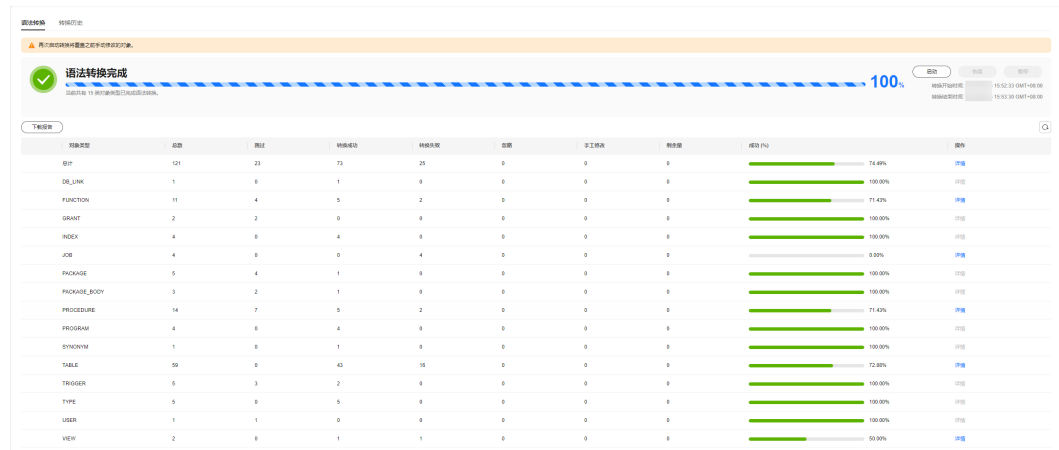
语法转换 转换历史

再次启动转换将覆盖之前手动修改的对象。

语法转换完成

当前共有 15 类对象类型已完成语法转换。

100%

启动 暂停 继续

转换开始时间 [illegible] 15:52:33 GMT+08:00
转换结束时间 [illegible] 15:53:30 GMT+08:00

下载报告

| 对象类型 | 总数 | 跳过 | 转换成功 | 转换失败 | 忽略 | 手工修改 | 剩余量 | 成功 (%) | 操作 |
|---|---|---|---|---|---|---|---|---|---|
| 总计 | 121 | 23 | 73 | 25 | 0 | 0 | 0 | 74.49% | 详情 |
| DB_LINK | 1 | 0 | 1 | 0 | 0 | 0 | 0 | 100.00% | 详情 |
| FUNCTION | 11 | 4 | 5 | 2 | 0 | 0 | 0 | 71.43% | 详情 |
| GRANT | 2 | 2 | 0 | 0 | 0 | 0 | 0 | 100.00% | 详情 |
| INDEX | 4 | 0 | 4 | 0 | 0 | 0 | 0 | 100.00% | 详情 |
| JOB | 4 | 0 | 0 | 4 | 0 | 0 | 0 | 0.00% | 详情 |
| PACKAGE | 5 | 4 | 1 | 0 | 0 | 0 | 0 | 100.00% | 详情 |
| PACKAGE_BODY | 3 | 2 | 1 | 0 | 0 | 0 | 0 | 100.00% | 详情 |
| PROCEDURE | 14 | 7 | 5 | 2 | 0 | 0 | 0 | 71.43% | 详情 |
| PROGRAM | 4 | 0 | 4 | 0 | 0 | 0 | 0 | 100.00% | 详情 |
| SYNONYM | 1 | 0 | 1 | 0 | 0 | 0 | 0 | 100.00% | 详情 |
| TABLE | 59 | 0 | 43 | 16 | 0 | 0 | 0 | 72.88% | 详情 |
| TRIGGER | 5 | 3 | 2 | 0 | 0 | 0 | 0 | 100.00% | 详情 |
| TYPE | 5 | 0 | 5 | 0 | 0 | 0 | 0 | 100.00% | 详情 |
| USER | 1 | 1 | 0 | 0 | 0 | 0 | 0 | 100.00% | 详情 |
| VIEW | 2 | 0 | 1 | 1 | 0 | 0 | 0 | 50.00% | 详情 |